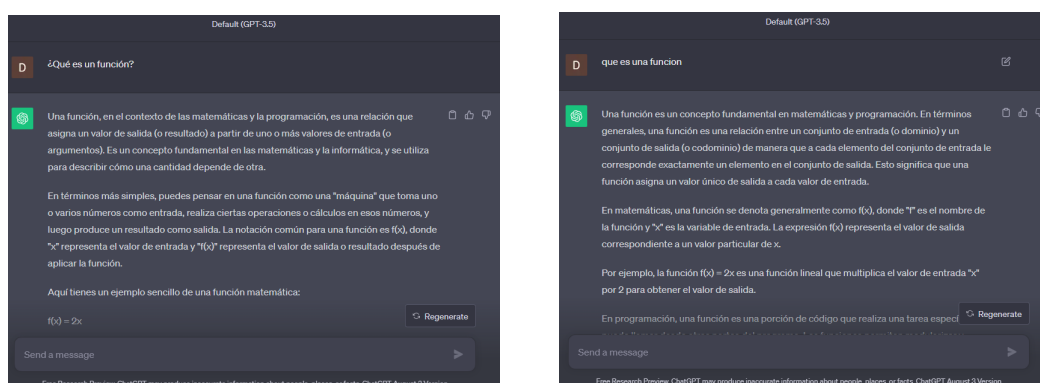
Default (GPT-3.5)

D

¿Qué es un función?

Una función, en el contexto de las matemáticas y la programación, es una relación que asigna un valor de salida (o resultado) a partir de uno o más valores de entrada (o argumentos). Es un concepto fundamental en las matemáticas y la informática, y se utiliza para describir cómo una cantidad depende de otra.

En términos más simples, puedes pensar en una función como una "máquina" que toma uno o varios números como entrada, realiza ciertas operaciones o cálculos en esos números, y luego produce un resultado como salida. La notación común para una función es f(x), donde "x" representa el valor de entrada y "f(x)" representa el valor de salida o resultado después de aplicar la función.

Aquí tienes un ejemplo sencillo de una función matemática:

f(x) = 2x

Regenerate

Send a message

Free Research Preview. ChatGPT may produce inaccurate information about people, places, or facts. ChatGPT August 3 Version

Default (GPT-3.5)

D

que es una funcion

Una función es un concepto fundamental en matemáticas y programación. En términos generales, una función es una relación entre un conjunto de entrada (o dominio) y un conjunto de salida (o codominio) de manera que a cada elemento del conjunto de entrada le corresponde exactamente un elemento en el conjunto de salida. Esto significa que una función asigna un valor único de salida a cada valor de entrada.

En matemáticas, una función se denota generalmente como f(x), donde "f" es el nombre de la función y "x" es la variable de entrada. La expresión f(x) representa el valor de salida correspondiente a un valor particular de x.

Por ejemplo, la función f(x) = 2x es una función lineal que multiplica el valor de entrada "x" por 2 para obtener el valor de salida.

En programación, una función es una porción de código que realiza una tarea espec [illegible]

Regenerate

Send a message

Free Research Preview. ChatGPT may produce inaccurate information about people, places, or facts. ChatGPT August 3 Version